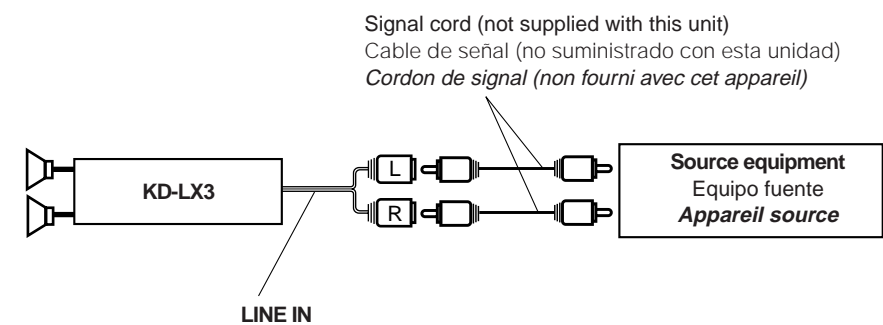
Signal cord (not supplied with this unit)
Cable de señal (no suministrado con esta unidad)
*Cordon de signal (non fourni avec cet appareil)*

KD-LX3

L

R

Source equipment
Equipo fuente
***Appareil source***

LINE IN